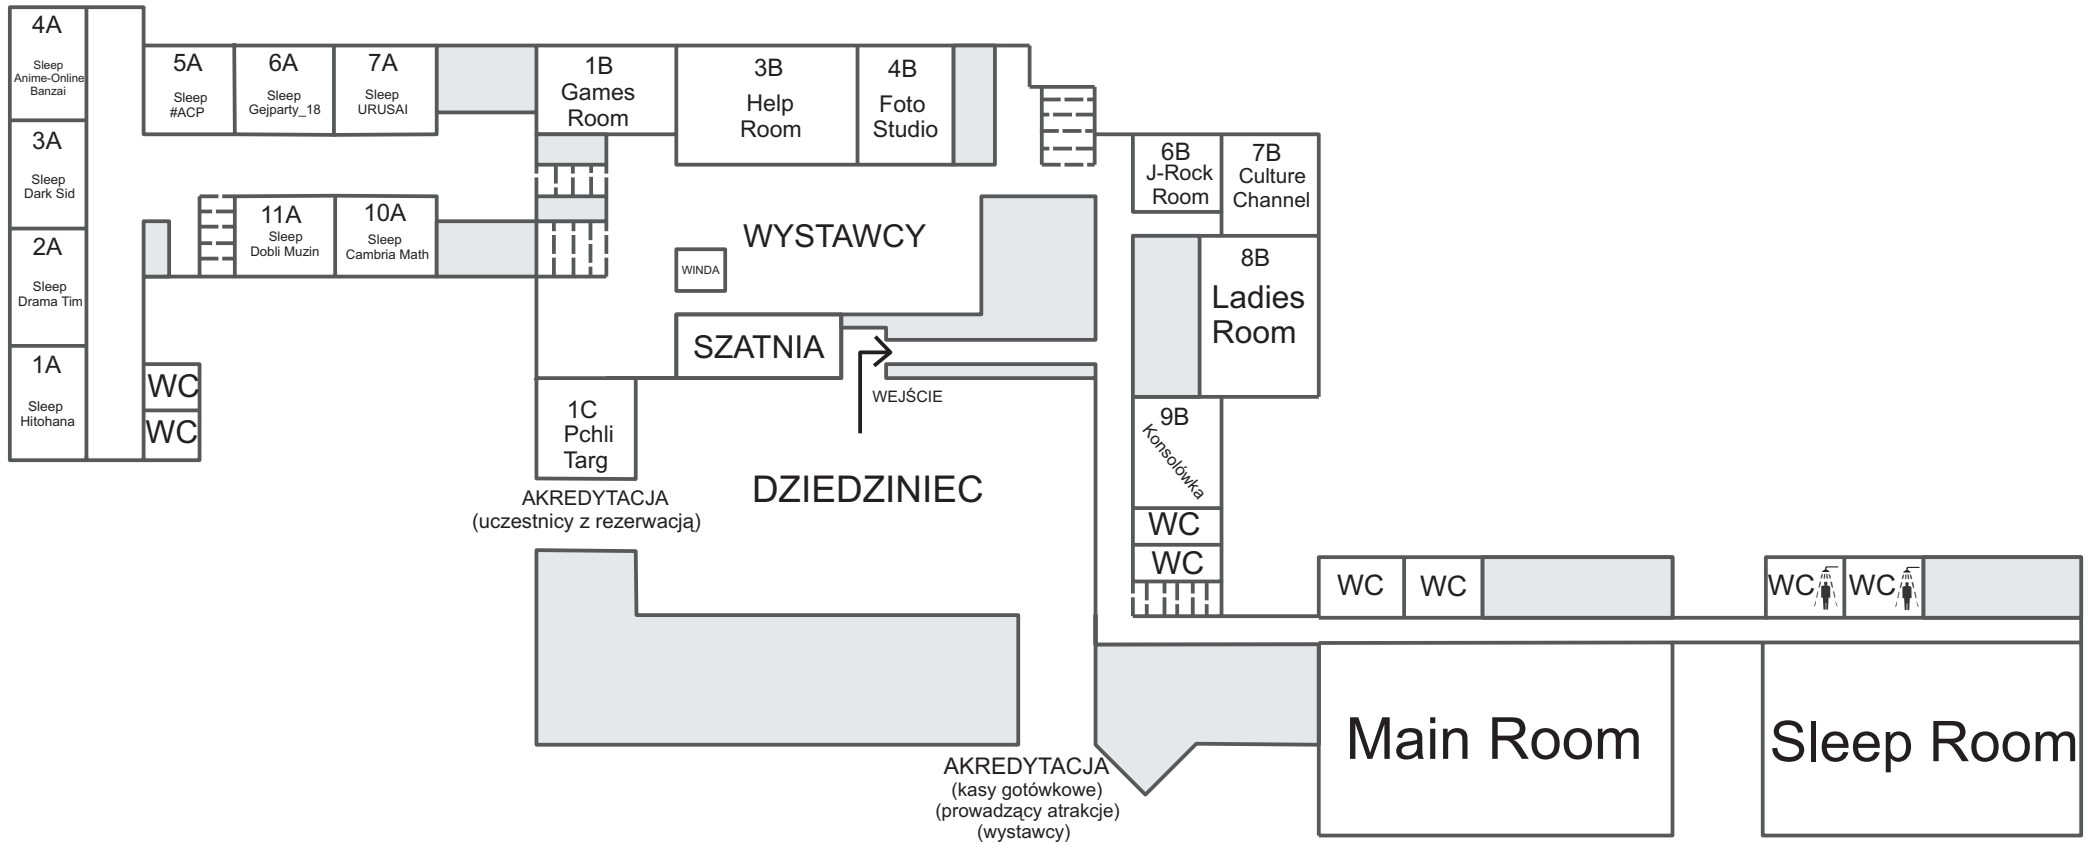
4A
Sleep
Anime-Online
Banzai

5A
Sleep
#ACP

6A
Sleep
Gejparty_18

7A
Sleep
URUSAI

1B
Games
Room

3B
Help
Room

4B
Foto
Studio

3A
Sleep
Dark Sid

6B
J-Rock
Room

7B
Culture
Channel

11A
Sleep
Dobli Muzin

10A
Sleep
Cambria Math

WYSTAWCY

2A
Sleep
Drama Tim

WINDA

8B
Ladies
Room

SZATNIA

1A
Sleep
Hitohana

WC
WC

WEJŚCIE

1C
Pchli
Targ

9B
Konsolówka

DZIEDZINIEC

AKREDYTACJA
(uczestnicy z rezerwacją)

WC
WC

WC
WC

WC
WC

Main Room

Sleep Room

AKREDYTACJA
(kasy gotówkowe)
(prowadzący atrakcje)
(wystawcy)